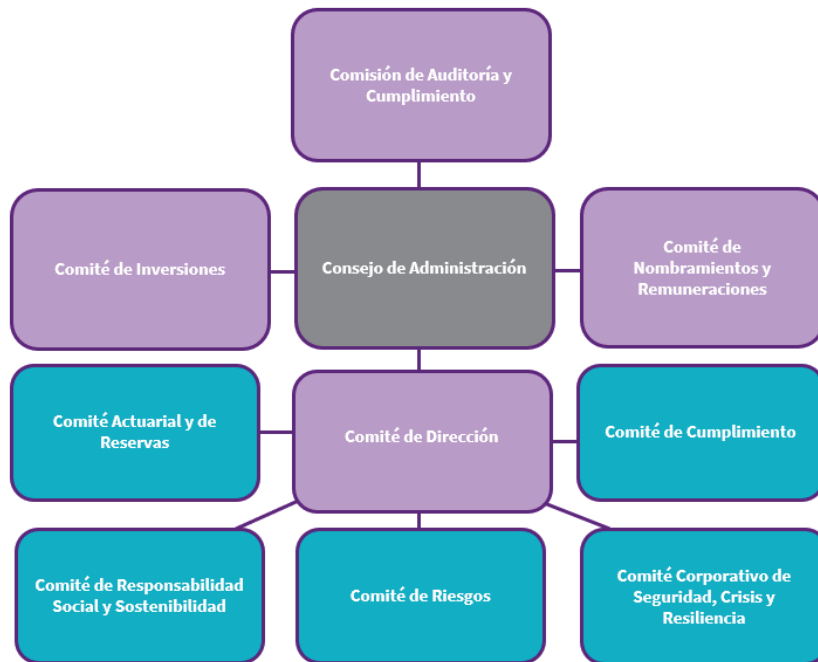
Comisión de Auditoría y Cumplimiento

Comité de Inversiones

Consejo de Administración

Comité de Nombramientos y Remuneraciones

Comité Actuarial y de Reservas

Comité de Dirección

Comité de Cumplimiento

Comité de Responsabilidad Social y Sostenibilidad

Comité de Riesgos

Comité Corporativo de Seguridad, Crisis y Resiliencia